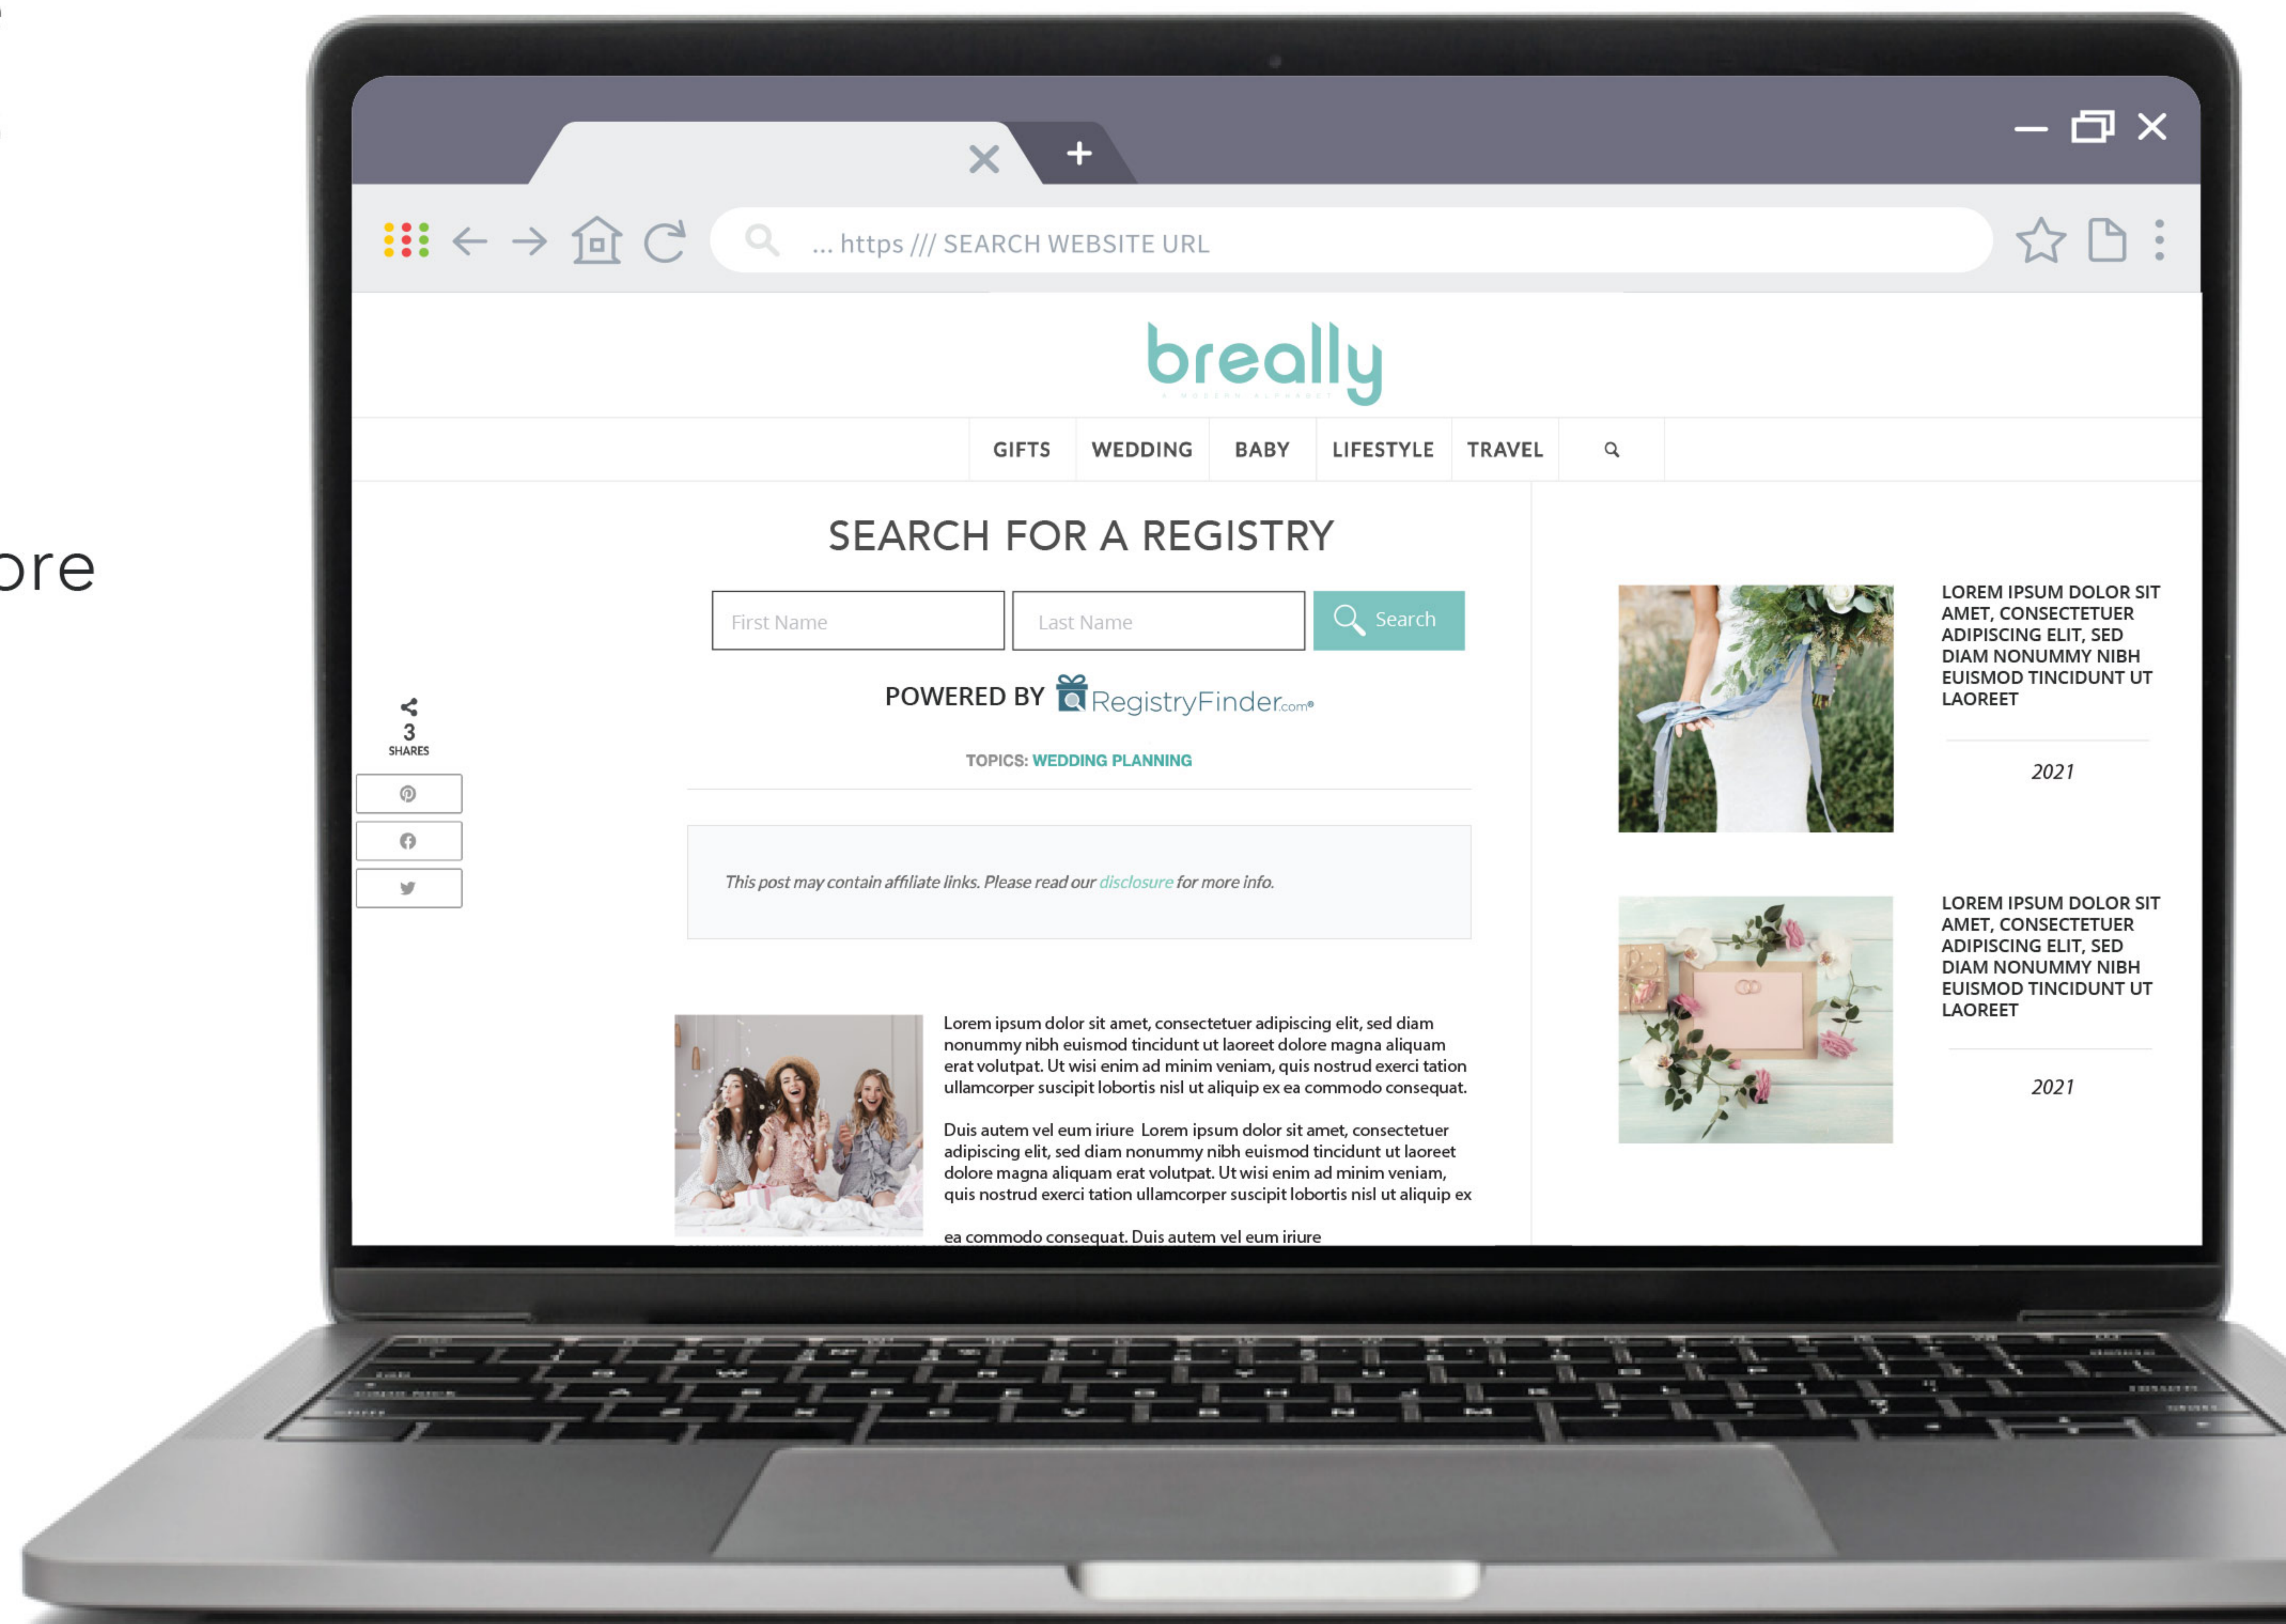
ore

... https /// SEARCH WEBSITE URL

breally

GIFTS WEDDING BABY LIFESTYLE TRAVEL

SEARCH FOR A REGISTRY

First Name

Last Name

Search

POWERED BY RegistryFinder.com

TOPICS: WEDDING PLANNING

3
SHARES

This post may contain affiliate links. Please read our disclosure for more info.

Lorem ipsum dolor sit amet, consectetuer adipiscing elit, sed diam nonummy nibh euismod tincidunt ut laoreet dolore magna aliquam erat volutpat. Ut wisi enim ad minim veniam, quis nostrud exerci tation ullamcorper suscipit lobortis nisl ut aliquip ex ea commodo consequat.

Duis autem vel eum iriure Lorem ipsum dolor sit amet, consectetuer adipiscing elit, sed diam nonummy nibh euismod tincidunt ut laoreet dolore magna aliquam erat volutpat. Ut wisi enim ad minim veniam, quis nostrud exerci tation ullamcorper suscipit lobortis nisl ut aliquip ex

ea commodo consequat. Duis autem vel eum iriure

LOREM IPSUM DOLOR SIT AMET, CONSECTETUER ADIPISCING ELIT, SED DIAM NONUMMY NIBH EUISMOD TINCIDUNT UT LAOREET

2021

LOREM IPSUM DOLOR SIT AMET, CONSECTETUER ADIPISCING ELIT, SED DIAM NONUMMY NIBH EUISMOD TINCIDUNT UT LAOREET

2021